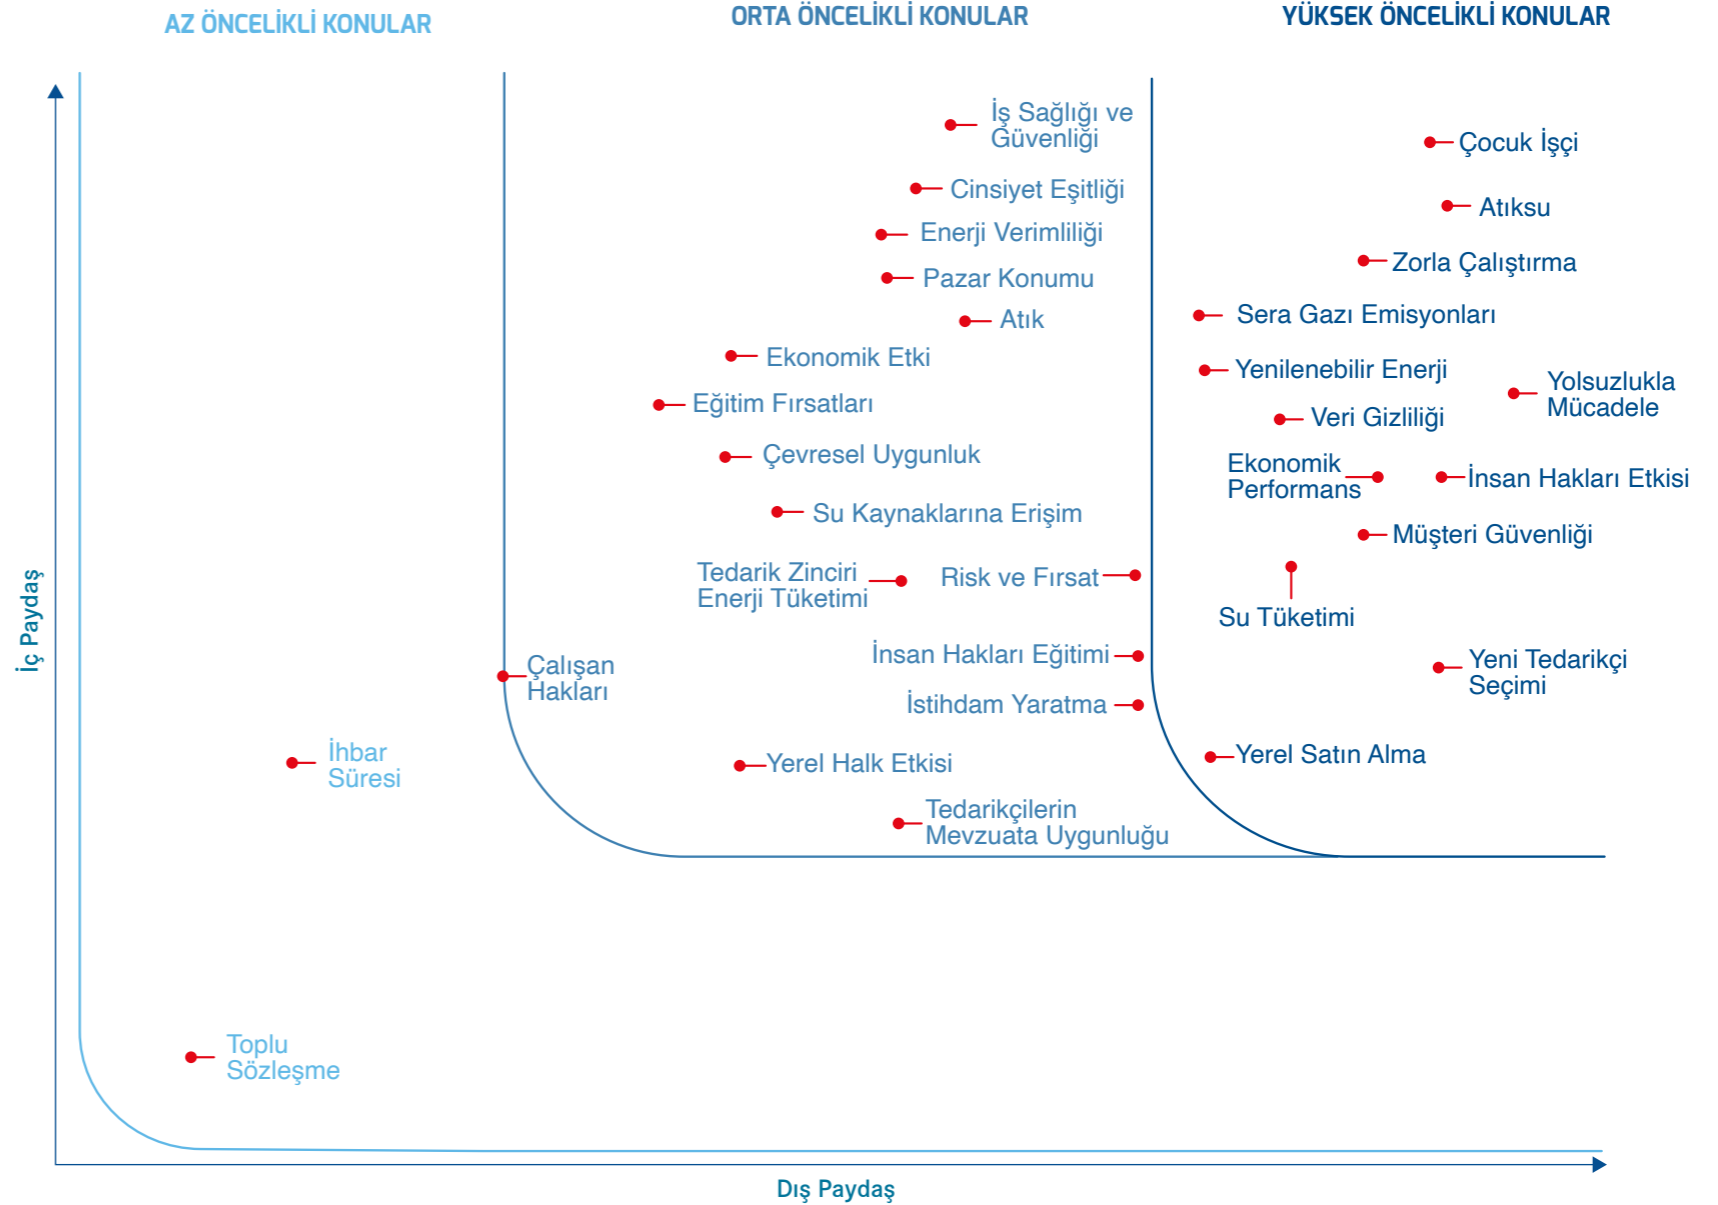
AZ ÖNCELİKLİ KONULAR

ORTA ÖNCELİKLİ KONULAR

YÜKSEK ÖNCELİKLİ KONULAR

İç Paydaş

İş Sağlığı ve Güvenliği

Cinsiyet Eşitliği

Enerji Verimliliği

Pazar Konumu

Atık

Ekonomik Etki

Eğitim Fırsatları

Çevresel Uygunluk

Su Kaynaklarına Erişim

Tedarik Zinciri Enerji Tüketimi

Risk ve Fırsat

Çalışan Hakları

İnsan Hakları Eğitimi

İstihdam Yaratma

Yerel Halk Etkisi

Tedarikçilerin Mevzuata Uygunluğu

Çocuk İşçi

Atıksu

Zorla Çalıştırma

Sera Gazı Emisyonları

Yenilenebilir Enerji

Yolsuzlukla Mücadele

Veri Gizliliği

Ekonomik Performans

İnsan Hakları Etkisi

Müşteri Güvenliği

Su Tüketimi

Yeni Tedarikçi Seçimi

Yerel Satın Alma

İhbar Süresi

Toplu Sözleşme

Dış Paydaş